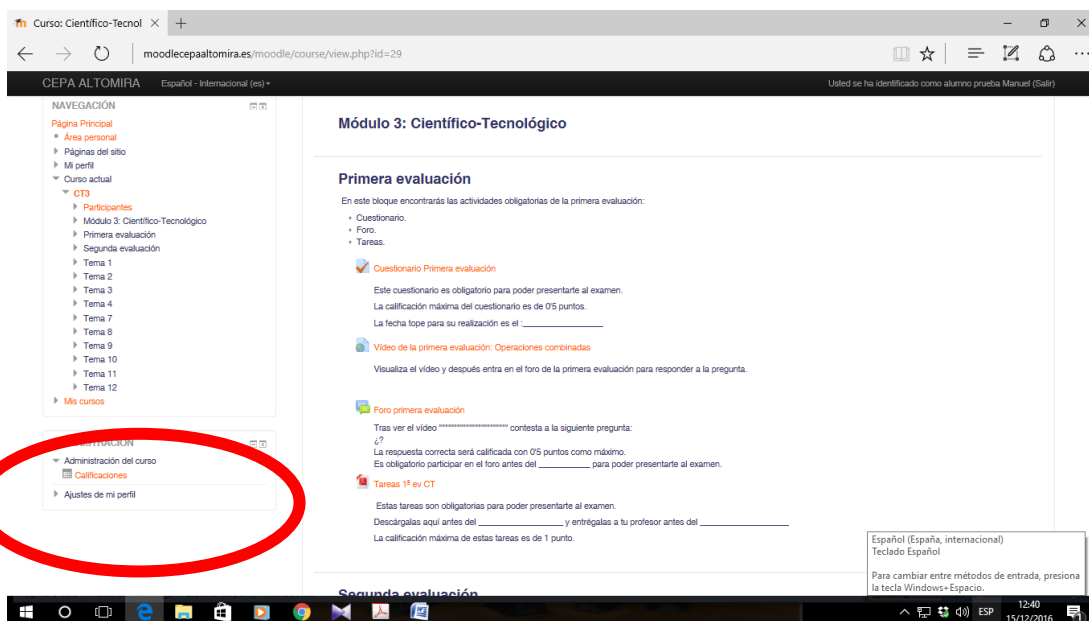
Curso: Científico-Tecnol ×  +

moodlecepaaltomira.es/moodle/course/view.php?id=29

CEPA ALTOMIRA  Español - Internacional (es)

Usted se ha identificado como alumno prueba Manuel (Salir)

NAVEGACIÓN

Página Principal
Área personal
Páginas del sitio
Mi perfil
Curso actual
CT3
Participantes
Módulo 3: Científico-Tecnológico
Primera evaluación
Segunda evaluación
Tema 1
Tema 2
Tema 3
Tema 4
Tema 7
Tema 8
Tema 9
Tema 10
Tema 11
Tema 12
Mis cursos

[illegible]TRACIÓN
Administración del curso
Calificaciones
Ajustes de mi perfil

Módulo 3: Científico-Tecnológico

Primera evaluación

En este bloque encontrarás las actividades obligatorias de la primera evaluación:
• Cuestionario.
• Foro.
• Tareas.

Cuestionario Primera evaluación

Este cuestionario es obligatorio para poder presentarte al examen.
La calificación máxima del cuestionario es de 0'5 puntos.
La fecha tope para su realización es el :_______________

Vídeo de la primera evaluación: Operaciones combinadas

Visualiza el vídeo y después entra en el foro de la primera evaluación para responder a la pregunta.

Foro primera evaluación

Tras ver el vídeo """""""""""""""""" contesta a la siguiente pregunta:
¿?
La respuesta correcta será calificada con 0'5 puntos como máximo.
Es obligatorio participar en el foro antes del __________ para poder presentarte al examen.

Tareas 1ª ev CT

Estas tareas son obligatorias para poder presentarte al examen.
Descárgalas aquí antes del ________________ y entrégalas a tu profesor antes del ________________
La calificación máxima de estas tareas es de 1 punto.

Segunda evaluación

Español (España, internacional)
Teclado Español
Para cambiar entre métodos de entrada, presiona la tecla Windows+Espacio.

ESP 12:40 15/12/2016